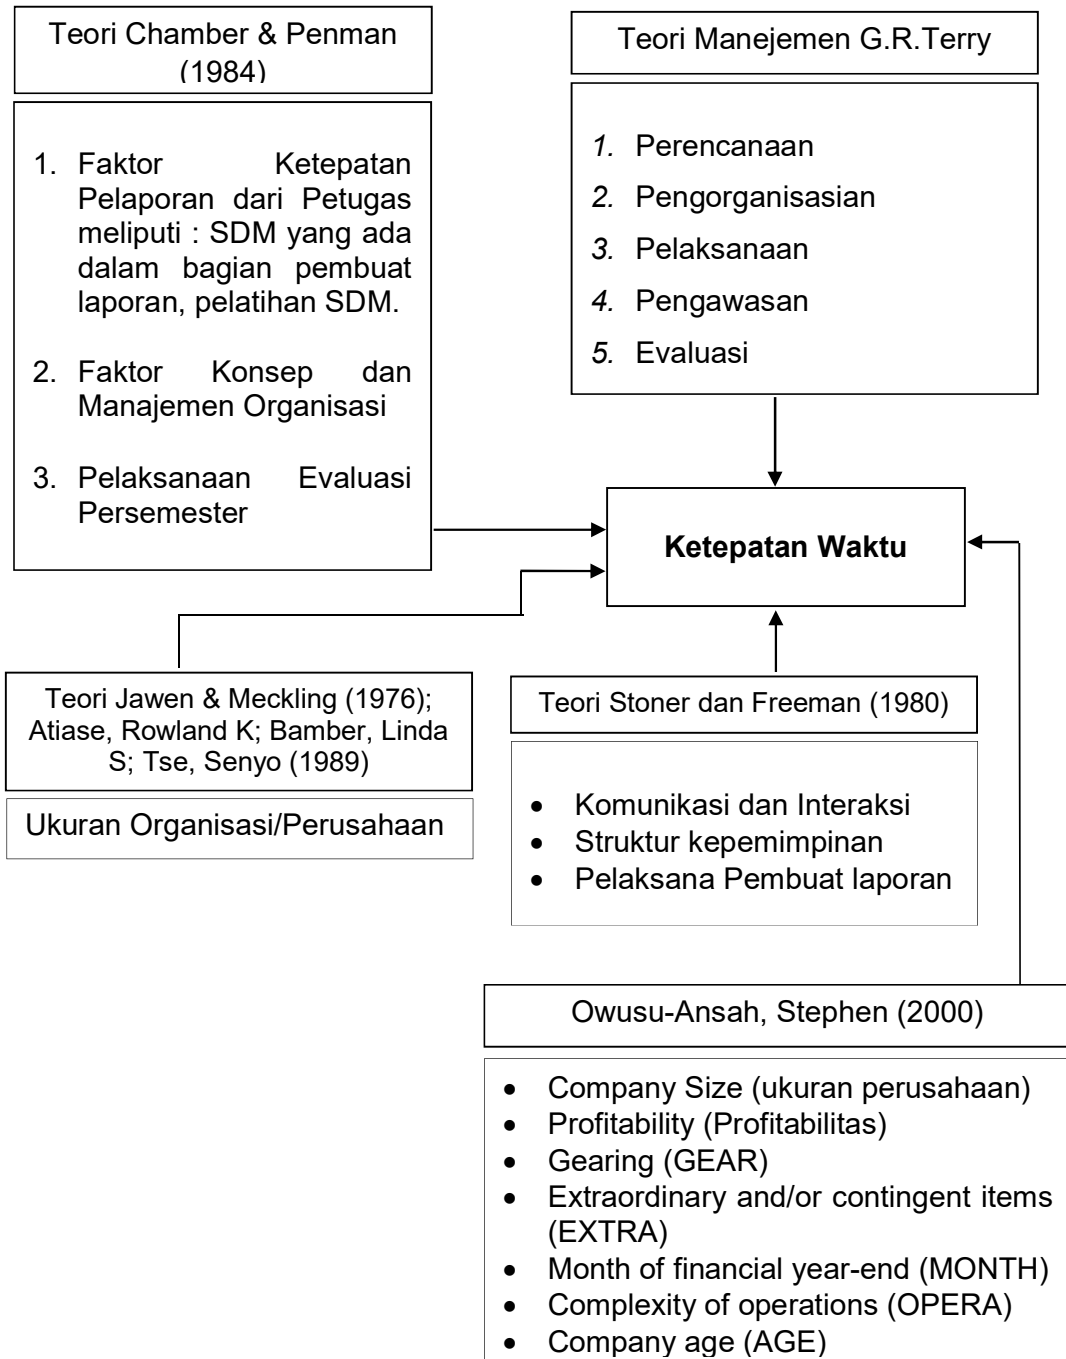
Teori Chamber & Penman (1984)

1. Faktor Ketepatan Pelaporan dari Petugas meliputi : SDM yang ada dalam bagian pembuat laporan, pelatihan SDM.
2. Faktor Konsep dan Manajemen Organisasi
3. Pelaksanaan Evaluasi Persemester

Teori Manejemen G.R.Terry

1. Perencanaan
2. Pengorganisasian
3. Pelaksanaan
4. Pengawasan
5. Evaluasi

Ketepatan Waktu

Teori Jawen & Meckling (1976); Atiase, Rowland K; Bamber, Linda S; Tse, Senyo (1989)

Ukuran Organisasi/Perusahaan

Teori Stoner dan Freeman (1980)

- Komunikasi dan Interaksi
- Struktur kepemimpinan
- Pelaksana Pembuat laporan

Owusu-Ansah, Stephen (2000)

- Company Size (ukuran perusahaan)
- Profitability (Profitabilitas)
- Gearing (GEAR)
- Extraordinary and/or contingent items (EXTRA)
- Month of financial year-end (MONTH)
- Complexity of operations (OPERA)
- Company age (AGE)